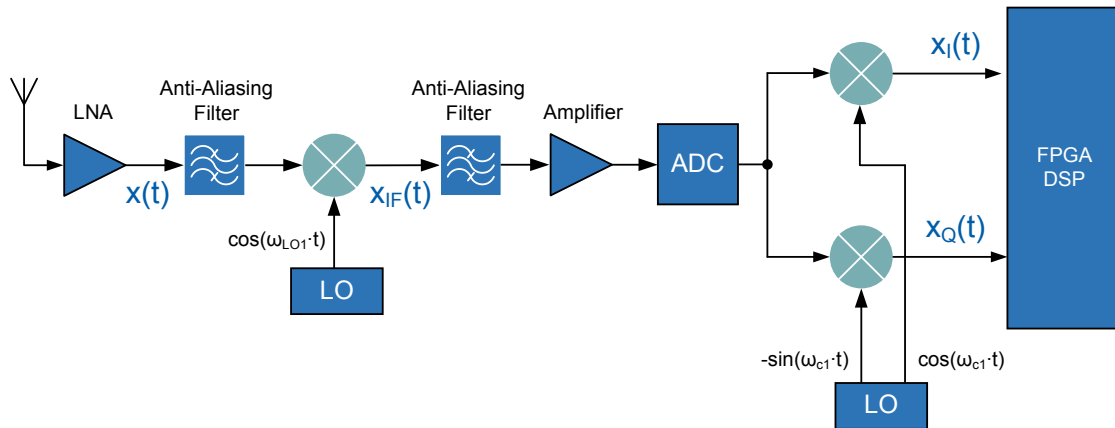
LNA

Anti-Aliasing Filter

$x(t)$

$x_{IF}(t)$

$\cos(\omega_{LO1} \cdot t)$

LO

Anti-Aliasing Filter

Amplifier

ADC

$x_I(t)$

$x_Q(t)$

FPGA DSP

$-\sin(\omega_{c1} \cdot t)$

$\cos(\omega_{c1} \cdot t)$

LO